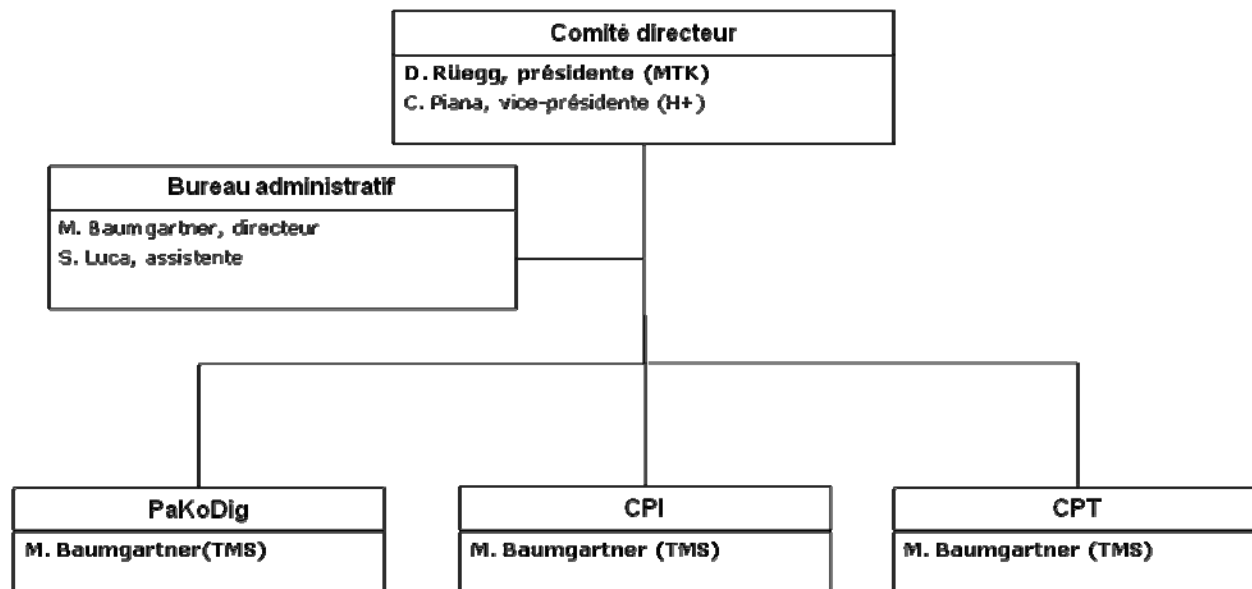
Comité directeur

D. Rüegg, présidente (MTK)
C. Piana, vice-présidente (H+)

Bureau administratif

M. Baumgartner, directeur
S. Luca, assistente

PaKoDig

M. Baumgartner(TMS)

CPI

M. Baumgartner (TMS)

CPT

M. Baumgartner (TMS)